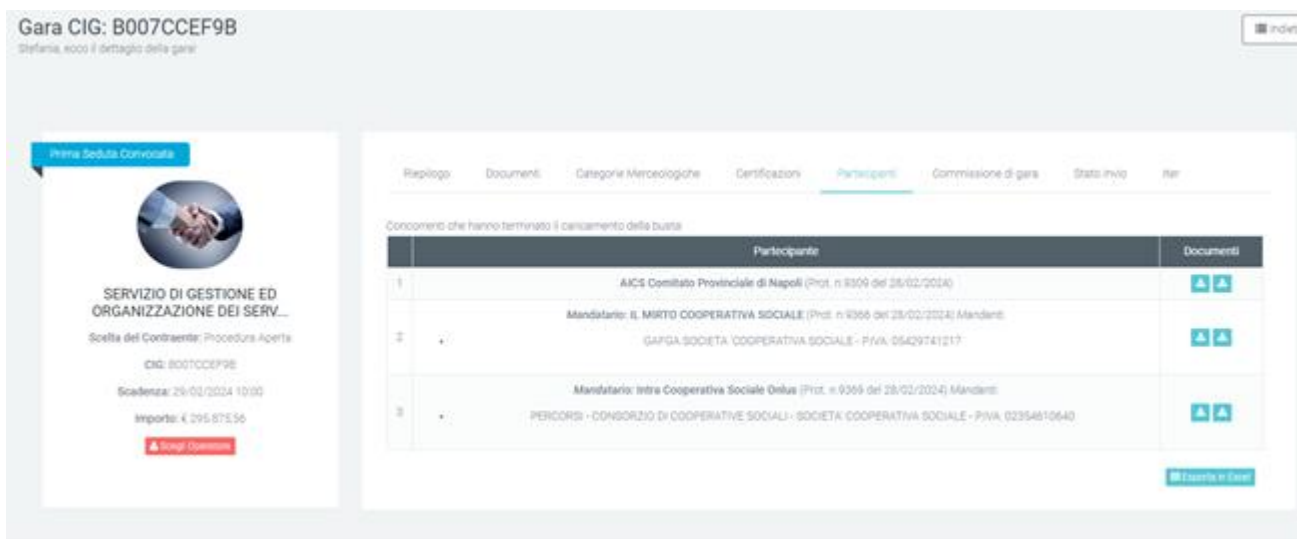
Gara CIG: B007CCEF9B
Stefania, ecco il dettaglio della gara!

Indietro

Prima Seduta Convocata

SERVIZIO DI GESTIONE ED ORGANIZZAZIONE DEI SERV...

Scelta del Contraente: Procedura Aperta

CIG: B007CCEF9B

Scadenza: 29/02/2024 10:00

Importo: € 295.875,56

Scegli Operatore

Riepilogo | Documenti | Categorie Merceologiche | Certificazioni | Partecipanti | Commissione di gara | Stato invio | Iter

Concorrenti che hanno terminato il caricamento della busta

| | Partecipante | Documenti |
|---|---|---|
| 1 | AICS Comitato Provinciale di Napoli (Prot. n.9309 del 28/02/2024) | |
| 2 | Mandatario: IL MIRTO COOPERATIVA SOCIALE (Prot. n.9366 del 28/02/2024) Mandanti: • GAFGA SOCIETA' COOPERATIVA SOCIALE - P.IVA: 05429741217 | |
| 3 | Mandatario: Intra Cooperativa Sociale Onlus (Prot. n.9369 del 28/02/2024) Mandanti: • PERCORSI - CONSORZIO DI COOPERATIVE SOCIALI - SOCIETA' COOPERATIVA SOCIALE - P.IVA: 02354610640 | |

Esporta in Excel